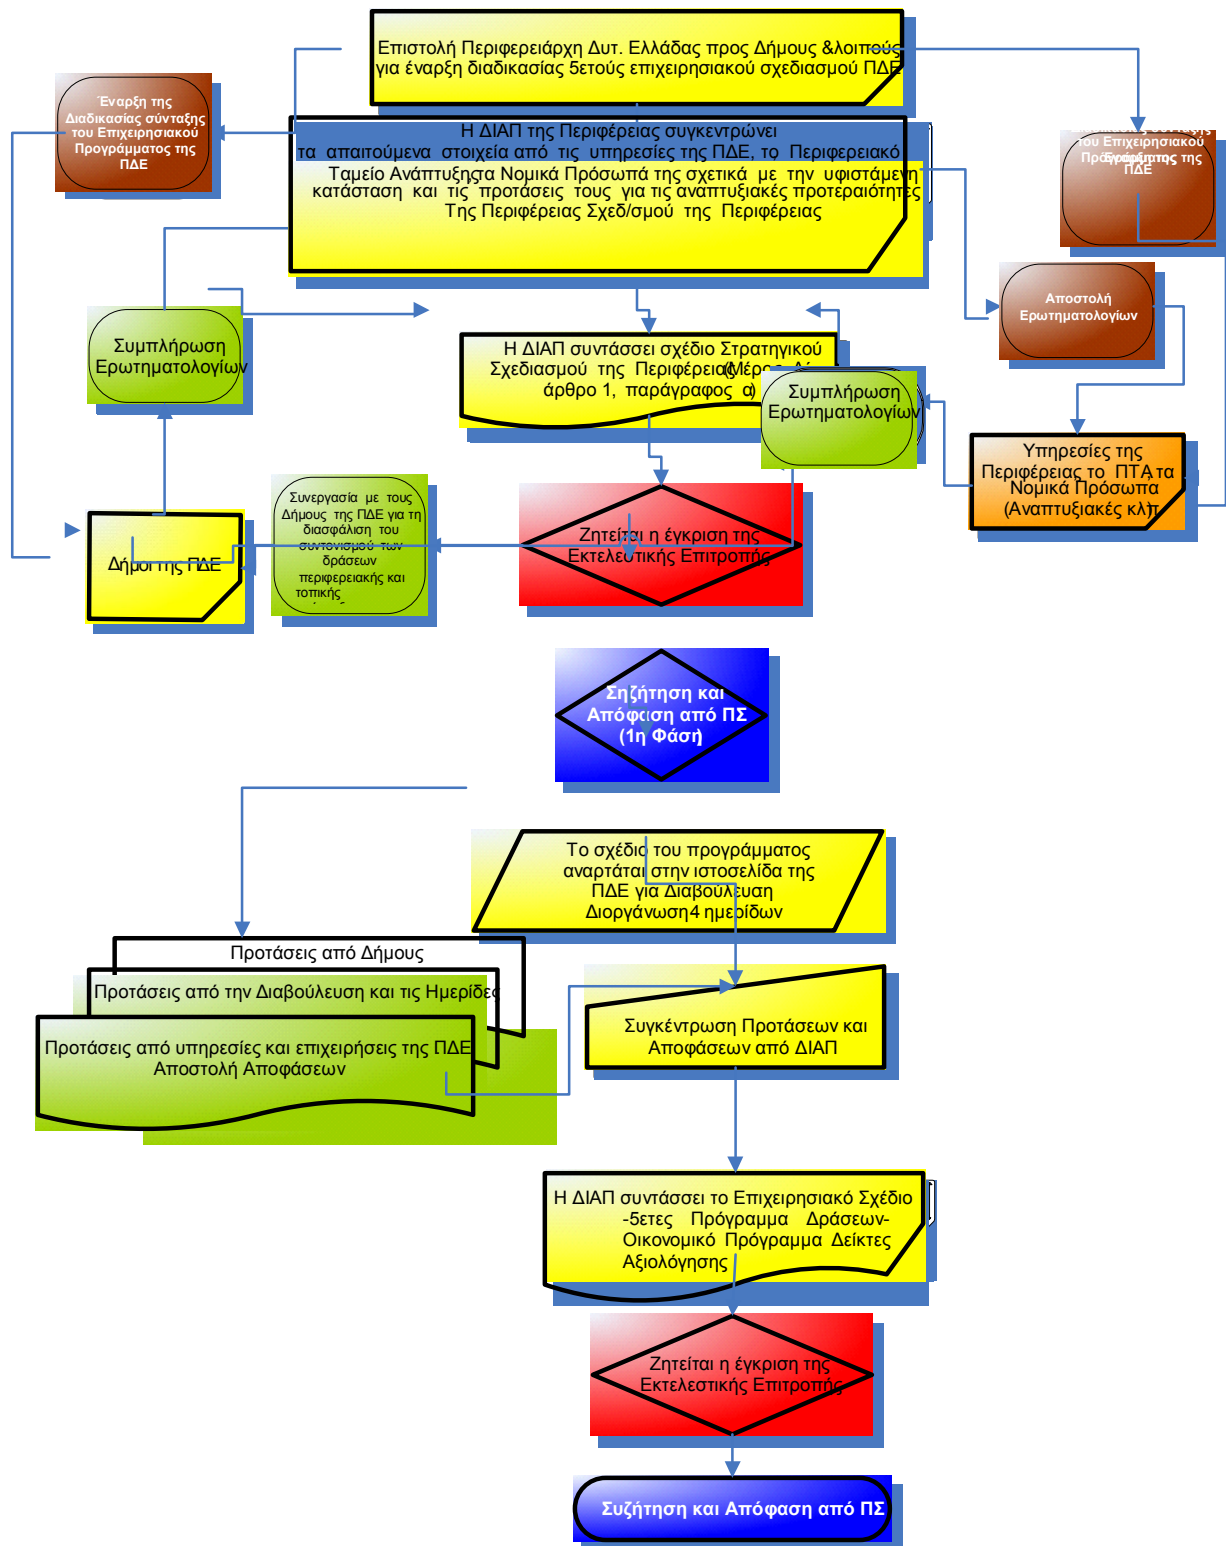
Επιστολή Περιφερειάρχη Δυτ. Ελλάδας προς Δήμους &λοιπούς για έναρξη διαδικασίας 5ετούς επιχειρησιακού σχεδιασμού ΠΔΕ

Έναρξη της Διαδικασίας σύνταξης του Επιχειρησιακού Προγράμματος της ΠΔΕ

Η ΔΙΑΠ της Περιφέρειας συγκεντρώνει τα απαιτούμενα στοιχεία από τις υπηρεσίες της ΠΔΕ, το Περιφερειακό Ταμείο Ανάπτυξης τα Νομικά Πρόσωπά της σχετικά με την υφιστάμενη κατάσταση και τις προτάσεις τους για τις αναπτυξιακές προτεραιότητες Της Περιφέρειας Σχεδ/σμού της Περιφέρειας

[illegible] του Επιχειρησιακού Προγράμματος της ΠΔΕ

Αποστολή Ερωτηματολογίων

Συμπλήρωση Ερωτηματολογίων

Η ΔΙΑΠ συντάσσει σχέδιο Στρατηγικού Σχεδιασμού της Περιφέρειας(Μέρ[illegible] άρθρο 1, παράγραφος α)

Συμπλήρωση Ερωτηματολογίων

Υπηρεσίες της Περιφέρειας το ΠΤΑ τα Νομικά Πρόσωπα (Αναπτυξιακές κλπ)

Συνεργασία με τους Δήμους της ΠΔΕ για τη διασφάλιση του συντονισμού των δράσεων περιφερειακής και τοπικής

Δήμοι της ΠΔΕ

Ζητείται η έγκριση της Εκτελεστικής Επιτροπής

Συζήτηση και Απόφαση από ΠΣ (1η Φάση)

Το σχέδιο του προγράμματος αναρτάται στην ιστοσελίδα της ΠΔΕ για Διαβούλευση Διοργάνωση4 ημερίδων

Προτάσεις από Δήμους

Προτάσεις από την Διαβούλευση και τις Ημερίδες

Προτάσεις από υπηρεσίες και επιχειρήσεις της ΠΔΕ Αποστολή Αποφάσεων

Συγκέντρωση Προτάσεων και Αποφάσεων από ΔΙΑΠ

Η ΔΙΑΠ συντάσσει το Επιχειρησιακό Σχέδιο -5ετες Πρόγραμμα Δράσεων-Οικονομικό Πρόγραμμα Δείκτες Αξιολόγησης

Ζητείται η έγκριση της Εκτελεστικής Επιτροπής

Συζήτηση και Απόφαση από ΠΣ